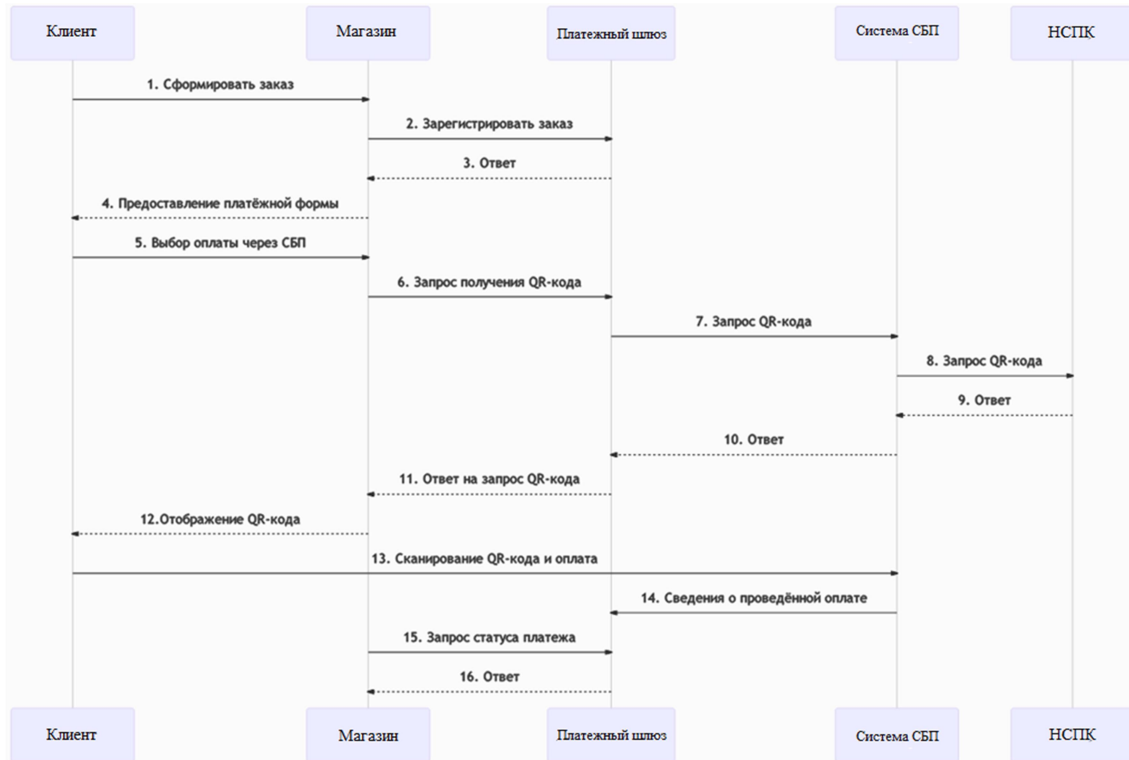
Клиент

Магазин

Платежный шлюз

Система СБП

НСПК

1. Сформировать заказ

2. Зарегистрировать заказ

3. Ответ

4. Предоставление платёжной формы

5. Выбор оплаты через СБП

6. Запрос получения QR-кода

7. Запрос QR-кода

8. Запрос QR-кода

9. Ответ

10. Ответ

11. Ответ на запрос QR-кода

12.Отображение QR-кода

13. Сканирование QR-кода и оплата

14. Сведения о проведённой оплате

15. Запрос статуса платежа

16. Ответ

Клиент

Магазин

Платежный шлюз

Система СБП

НСПК